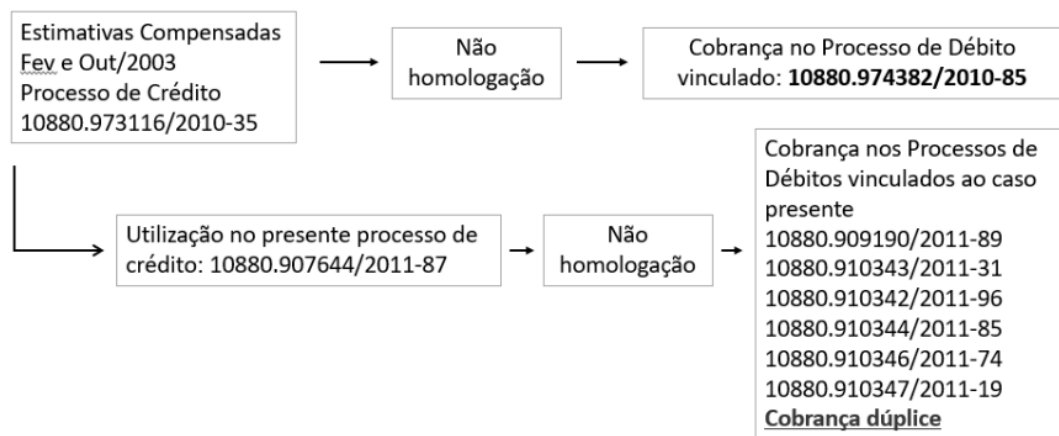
Estimativas Compensadas Fev e Out/2003 Processo de Crédito 10880.973116/2010-35

Não homologação

Cobrança no Processo de Débito vinculado: **10880.974382/2010-85**

Utilização no presente processo de crédito: 10880.907644/2011-87

Não homologação

Cobrança nos Processos de Débitos vinculados ao caso presente
10880.909190/2011-89
10880.910343/2011-31
10880.910342/2011-96
10880.910344/2011-85
10880.910346/2011-74
10880.910347/2011-19
**Cobrança dúplice**